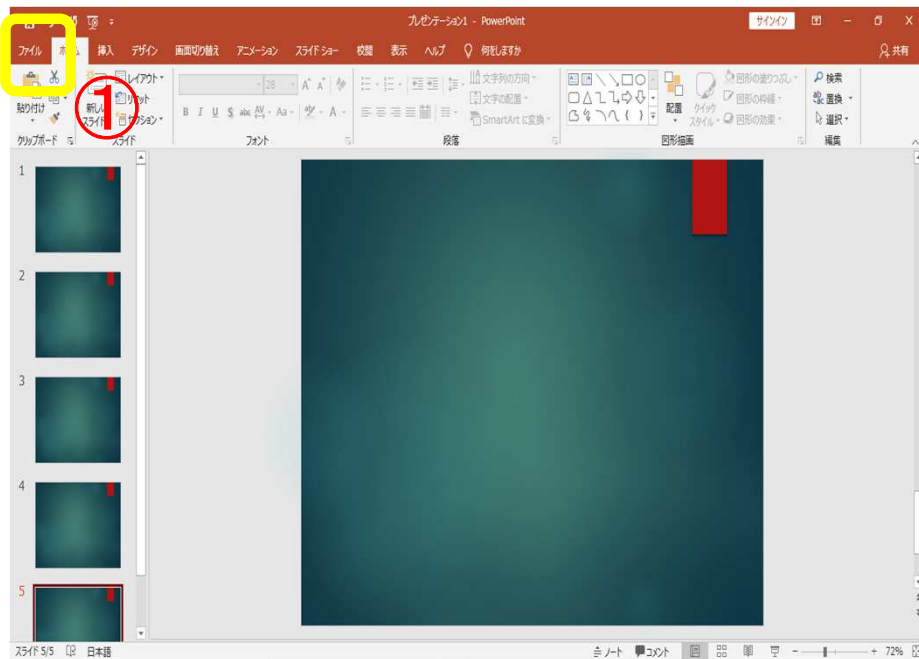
プレゼンテーション1 - PowerPoint
サインイン
ファイル
ホーム
挿入
デザイン
画面切り替え
アニメーション
スライド ショー
校閲
表示
ヘルプ
何をしますか
共有
貼り付け
クリップボード
新しいスライド
レイアウト
リセット
セクション
スライド
①
フォント
段落
文字列の方向
文字の配置
SmartArt に変換
配置
クイック スタイル
図形の塗りつぶし
図形の枠線
図形の効果
図形描画
検索
置換
選択
編集
1
2
3
4
5
スライド 5/5
日本語
ノート
コメント
72%